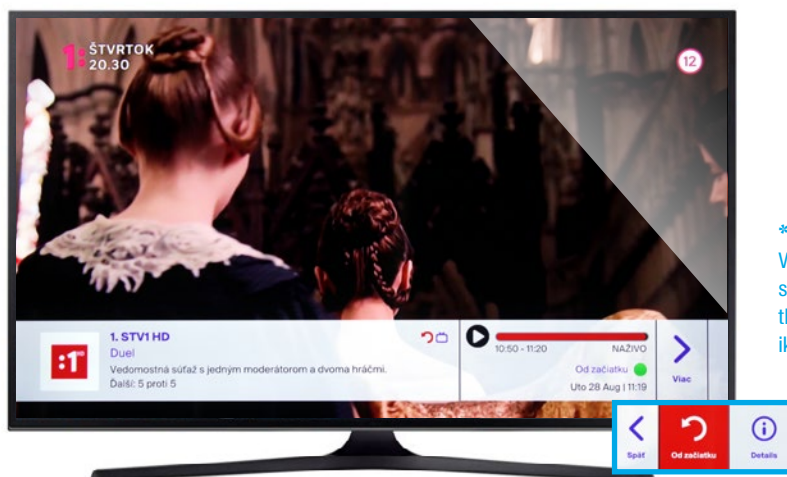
:1 ŠTVRTOK 20.30

12

1. STV1 HD
Duel
Vedomostná súťaž s jedným moderátorom a dvoma hráčmi.
Ďalší: 5 proti 5

10:50 - 11:20 NAŽIVO
Od začiatku
Uto 28 Aug | 11:19

Viac

Späť
Od začiatku
Details

*
W
s
th
ik